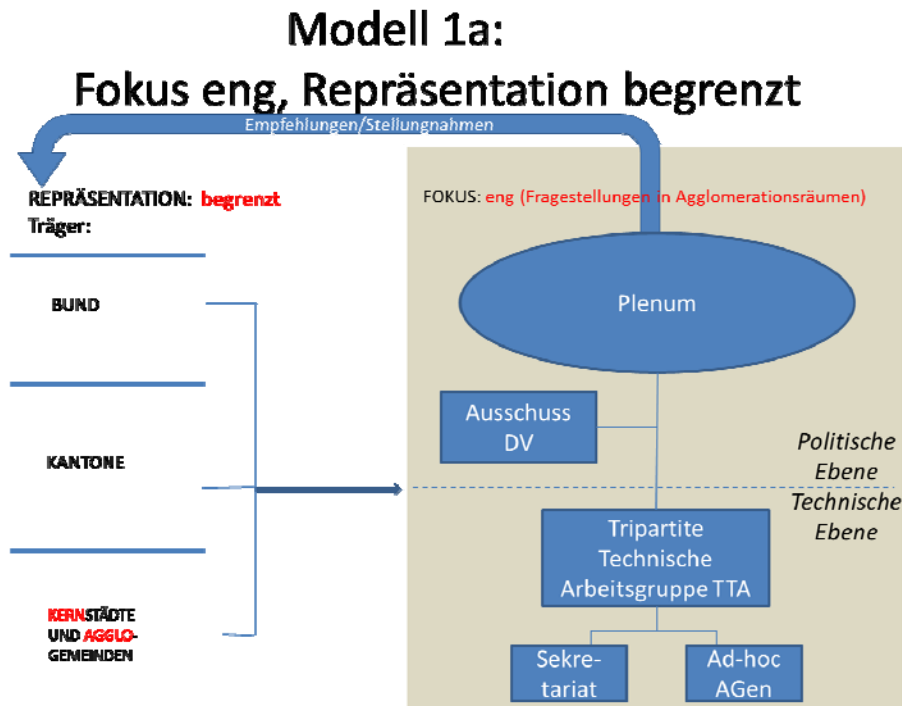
Modell 1a:
Fokus eng, Repräsentation begrenzt

Empfehlungen/Stellungnahmen

REPRÄSENTATION: begrenzt
Träger:

BUND

KANTONE

KERNSTÄDTE UND AGGLO-GEMEINDEN

FOKUS: eng (Fragestellungen in Agglomerationsräumen)

Plenum

Ausschuss DV

Politische Ebene

Technische Ebene

Tripartite Technische Arbeitsgruppe TTA

Sekre-tariat

Ad-hoc AGen